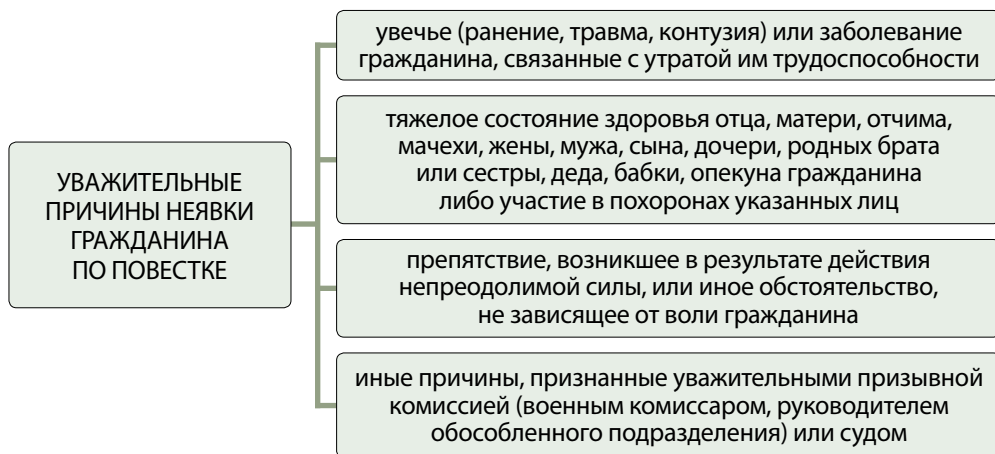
УВАЖИТЕЛЬНЫЕ ПРИЧИНЫ НЕЯВКИ ГРАЖДАНИНА ПО ПОВЕСТКЕ

увечье (ранение, травма, контузия) или заболевание гражданина, связанные с утратой им трудоспособности

тяжелое состояние здоровья отца, матери, отчима, мачехи, жены, мужа, сына, дочери, родных брата или сестры, деда, бабки, опекуна гражданина либо участие в похоронах указанных лиц

препятствие, возникшее в результате действия непреодолимой силы, или иное обстоятельство, не зависящее от воли гражданина

иные причины, признанные уважительными призывной комиссией (военным комиссаром, руководителем обособленного подразделения) или судом